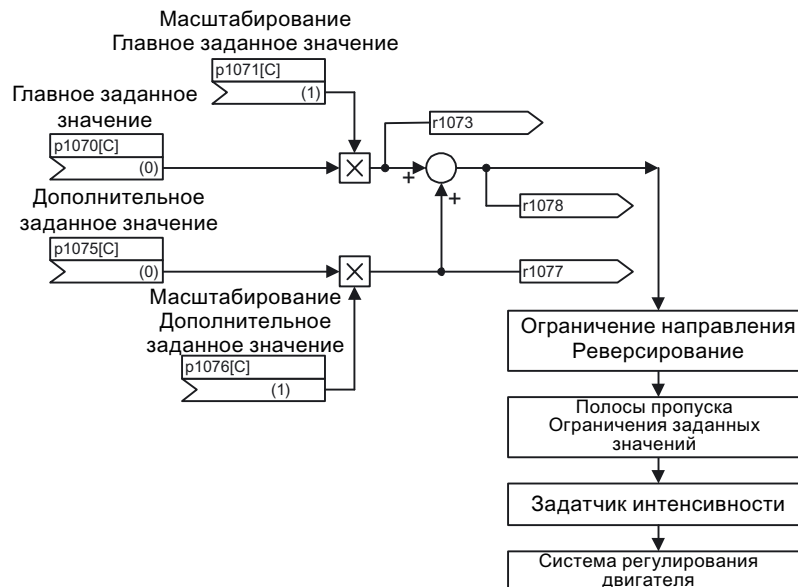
Масштабирование
Главное заданное значение

p1071[C]

(1)

Главное заданное значение

p1070[C]

(0)

r1073

+

+

r1078

Дополнительное заданное значение

p1075[C]

(0)

r1077

Масштабирование
Дополнительное заданное значение

p1076[C]

(1)

Ограничение направления
Реверсирование

Полосы пропуска
Ограничения заданных значений

Задатчик интенсивности

Система регулирования двигателя